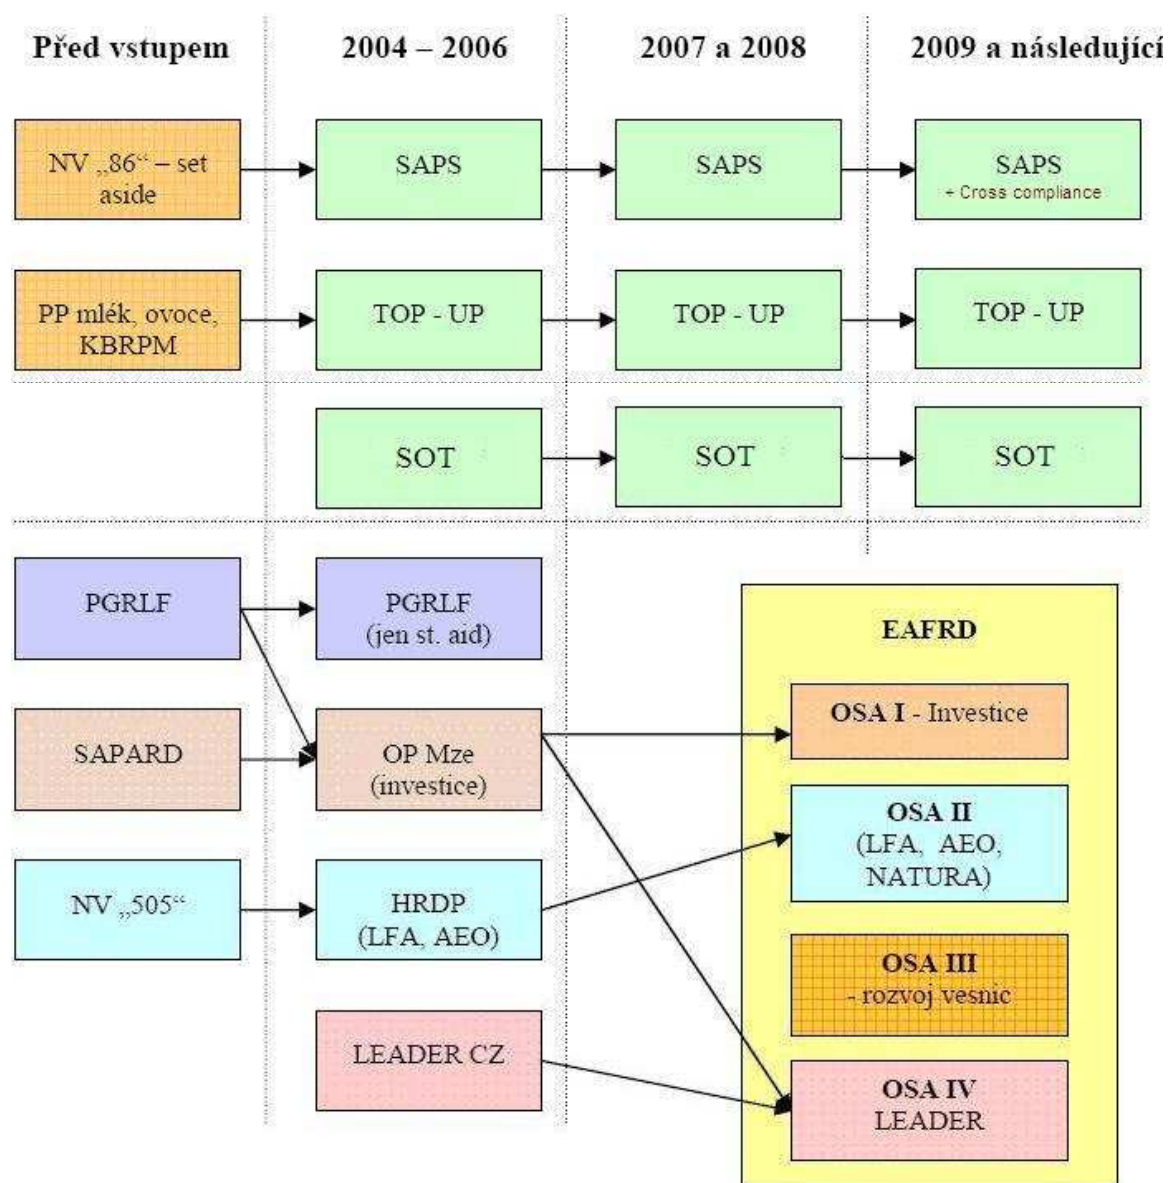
Před vstupem

2004 – 2006

2007 a 2008

2009 a následující

NV „86“ – set aside

SAPS

SAPS

SAPS
+ Cross compliance

PP mlék, ovoce, KBRPM

TOP - UP

TOP - UP

TOP - UP

SOT

SOT

SOT

PGRLF

PGRLF
(jen st. aid)

EAFRD

SAPARD

OP Mze
(investice)

OSA I - Investice

OSA II
(LFA, AEO, NATURA)

NV „505“

HRDP
(LFA, AEO)

OSA III
- rozvoj vesnic

LEADER CZ

OSA IV
LEADER